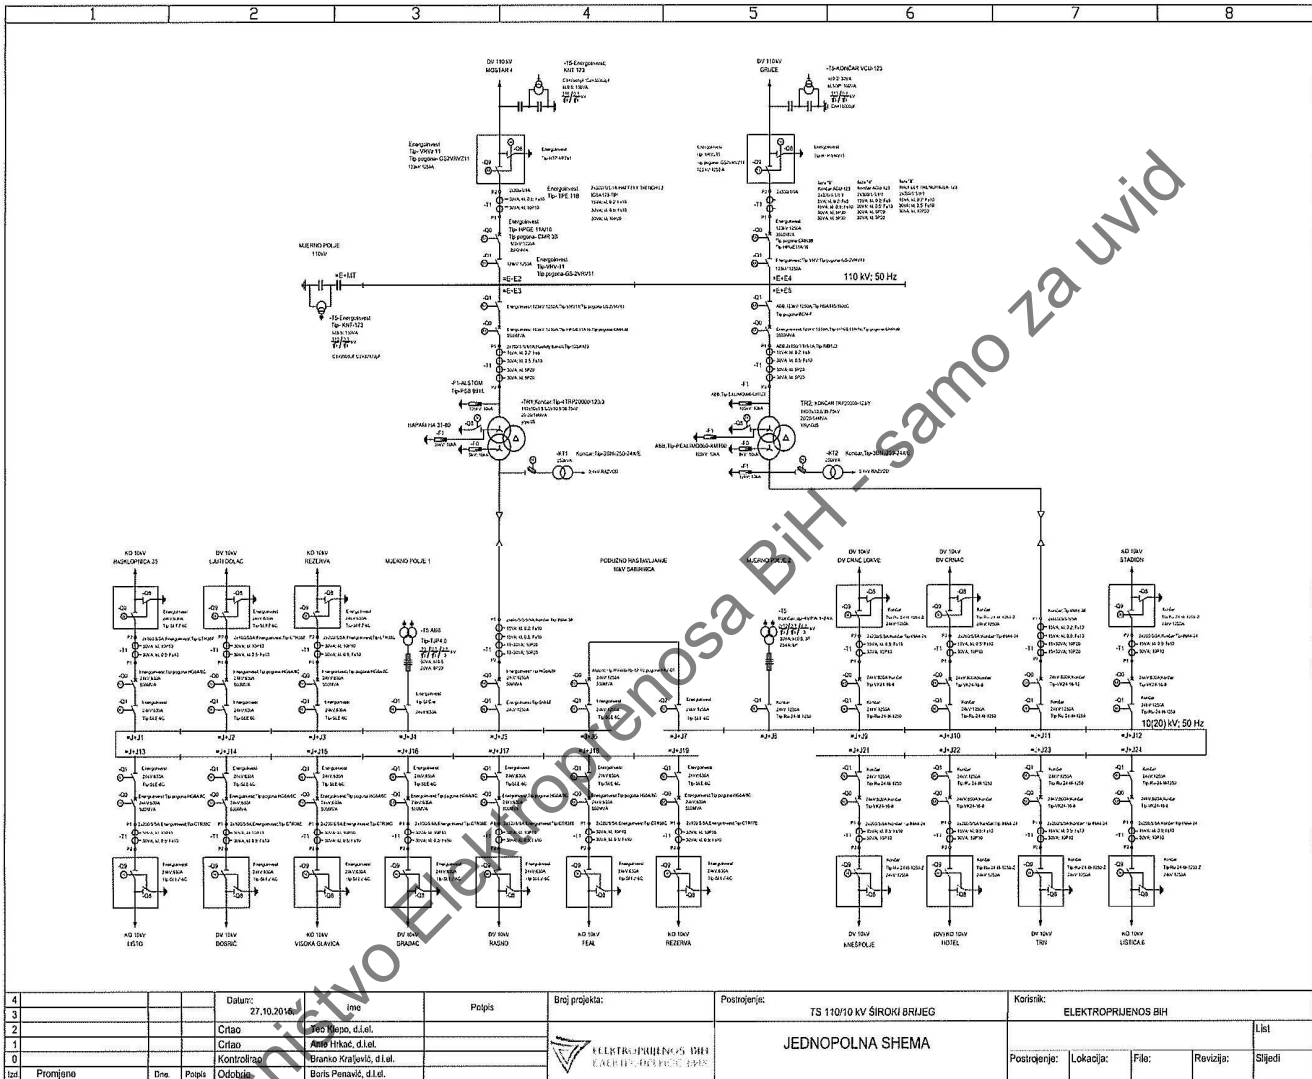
1 2 3 4 5 6 7 8

DV 110kV MOSTAR 4

+TS-Energoinvest KAT 123

DV 110kV GRUDE

+TS-KONČAR VCU-123

Energoinvest Tip-VHV 11 Tip pogona-GS2VHV311 123kV 1250A

Energoinvest Tip-TPE 110

Energoinvest Tip-HPGE 11A/10 Tip pogona-EMR 3/3

Energoinvest Tip-VHV-11 Tip pogona-GS-2VRV11

MJERNO POLJE 110kV

=E+MT

=E+E2

=E+E3

=E+E4

110 kV; 50 Hz

+TS-Energoinvest Tip-KNF-123

-F1-ALSTOM Tip-PSB 80/1

NAPAJANJE 31-40

-TR1 Končar Tip-4TRP20000-123.3

-KT1 Končar Tip-3GN-250-24kV

TR2: KONČAR TRP20000-123/Y

-KT2 Končar Tip-3GN-250-24kV

Abb Tip-PEAI

KO 10kV RASKLOPIŠTA 35

DV 10kV LAUTI DOLAC

KO 10kV REZERVA

MJERNO POLJE 1

+TS ABB

PODUŽNO RASTAVLJANJE 10kV SABIRNICA

MJERNO POLJE 2

DV 10kV DV CRNAC LOKVE

DV 10kV DV CRNAC

KO 10kV STADION

10(20) kV; 50 Hz

=J+J1 =J+J2 =J+J3 =J+J4 =J+J5 =J+J6 =J+J7 =J+J8 =J+J9 =J+J10 =J+J11 =J+J12

=J+J13 =J+J14 =J+J15 =J+J16 =J+J17 =J+J18 =J+J19 =J+J21 =J+J22 =J+J23 =J+J24

DV 10kV LISTO

DV 10kV BOSRIĆ

DV 10kV VISOKA GLAVICA

DV 10kV GRABAC

DV 10kV RASNO

KO 10kV FEAL

KO 10kV REZERVA

DV 10kV KNEŠPOLJE

(DV) KO 10kV HOTEL

DV 10kV TRN

KO 10kV LISTICA 6

Vlasništvo Elektroprijenosa BiH - samo za uvid

| 4 | | | | Datum: 27.10.2016 | Ime | Potpis |
|---|---|---|---|---|---|---|
| 3 | | | | | | |
| 2 | | | | Crtao | Teo Klepo, d.i.el. | |
| 1 | | | | Crtao | Ante Hrkać, d.i.el. | |
| 0 | | | | Kontrolirao | Branko Kraljević, d.i.el. | |
| Izd. | Promjena | Dne. | Potpis | Odobrio | Boris Penavić, d.i.el. | |

Broj projekta:

ELEKTROPRIJENOS BIH

Postrojenje: TS 110/10 kV ŠIROKI BRIJEG

JEDNOPOLNA SHEMA

Korisnik: ELEKTROPRIJENOS BIH

Postrojenje: Lokacija: File: Revizija: List Slijedi